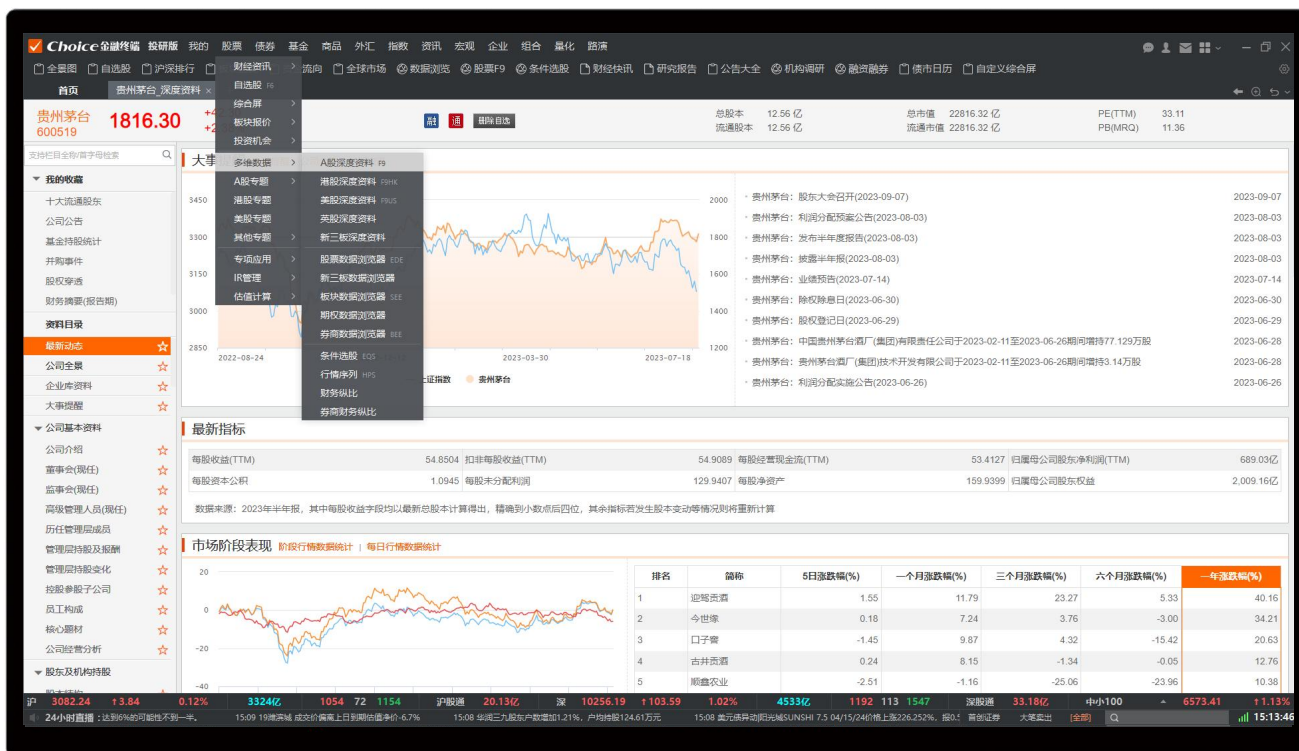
Choice金融终端 投研版 我的 股票 债券 基金 商品 外汇 指数 资讯 宏观 企业 组合 量化 路演

全景图 自选股 沪深排行 财经资讯 自选股 综合屏 板块报价 投资机会 多维数据 A股专题 港股专题 美股专题 其他专题 专项应用 IR管理 估值计算

流向 全球市场 数据浏览 股票F9 条件选股 财经快讯 研究报告 公告大全 机构调研 融资融券 债市日历 自定义综合屏

首页 贵州茅台_深度资料 ×

贵州茅台 600519 1816.30

融 通 删除自选

总股本 12.56 亿 流通股本 12.56 亿 总市值 22816.32 亿 流通市值 22816.32 亿 PE(TTM) 33.11 PB(MRQ) 11.36

A股深度资料 F9
港股深度资料 F9HK
美股深度资料 F9US
英股深度资料
新三板深度资料
股票数据浏览器 EDE
新三板数据浏览器
板块数据浏览器 SEE
期权数据浏览器
券商数据浏览器 BEE
条件选股 EQS
行情序列 HPS
财务纵比
券商财务纵比

支持栏目全称/首字母检索
我的收藏
十大流通股东
公司公告
基金持股统计
并购事件
股权穿透
财务摘要(报告期)
资料目录
最新动态
公司全景
企业库资料
大事提醒
公司基本资料
公司介绍
董事会(现任)
监事会(现任)
高级管理人员(现任)
历任管理层成员
管理层持股及报酬
管理层持股变化
控股参股子公司
员工构成
核心题材
公司经营分析
股东及机构持股

大事

3450 3300 3150 3000 2850
2000 1800 1600 1400 1200
2022-08-24 2023-03-30 2023-07-18
上证指数 贵州茅台

贵州茅台：股东大会召开(2023-09-07) 2023-09-07
贵州茅台：利润分配预案公告(2023-08-03) 2023-08-03
贵州茅台：发布半年度报告(2023-08-03) 2023-08-03
贵州茅台：披露半年报(2023-08-03) 2023-08-03
贵州茅台：业绩预告(2023-07-14) 2023-07-14
贵州茅台：除权除息日(2023-06-30) 2023-06-30
贵州茅台：股权登记日(2023-06-29) 2023-06-29
贵州茅台：中国贵州茅台酒厂(集团)有限责任公司于2023-02-11至2023-06-26期间增持77.129万股 2023-06-28
贵州茅台：贵州茅台酒厂(集团)技术开发有限公司于2023-02-11至2023-06-26期间增持3.14万股 2023-06-28
贵州茅台：利润分配实施公告(2023-06-26) 2023-06-26

最新指标

| 每股收益(TTM) | 54.8504 | 扣非每股收益(TTM) | 54.9089 | 每股经营现金流(TTM) | 53.4127 | 归属母公司股东净利润(TTM) | 689.03亿 |
|---|---|---|---|---|---|---|---|
| 每股资本公积 | 1.0945 | 每股未分配利润 | 129.9407 | 每股净资产 | 159.9399 | 归属母公司股东权益 | 2,009.16亿 |

数据来源：2023年半年报，其中每股收益字段均以最新总股本计算得出，精确到小数点后四位，其余指标若发生股本变动等情况则将重新计算

市场阶段表现 阶段行情数据统计 | 每日行情数据统计

20 0 -20 -40

| 排名 | 简称 | 5日涨跌幅(%) | 一个月涨跌幅(%) | 三个月涨跌幅(%) | 六个月涨跌幅(%) | 一年涨跌幅(%) |
|---|---|---|---|---|---|---|
| 1 | 迎驾贡酒 | 1.55 | 11.79 | 23.27 | 5.33 | 40.16 |
| 2 | 今世缘 | 0.18 | 7.24 | 3.76 | -3.00 | 34.21 |
| 3 | 口子窖 | -1.45 | 9.87 | 4.32 | -15.42 | 20.63 |
| 4 | 古井贡酒 | 0.24 | 8.15 | -1.34 | -0.05 | 12.76 |
| 5 | 顺鑫农业 | -2.51 | -1.16 | -25.06 | -23.96 | 10.38 |

沪 3082.24 ↑3.84 0.12% 3324亿 1054 72 1154 沪股通 20.13亿 深 10256.19 ↑103.59 1.02% 4533亿 1192 113 1547 深股通 33.18亿 中小100 6573.41 ↑1.13%

24小时直播：达到6%的可能性不到一半。 15:09 19潍柴城 成交价偏离上日到期估值净价-6.7% 15:08 华润三九股东户数增加1.21%，户均持股124.61万元 15:08 美元债异动|阳光城SUNSHI 7.5 04/15/24价格上涨226.252%，报0. 首创证券 大笔卖出 [全部] 15:13:46